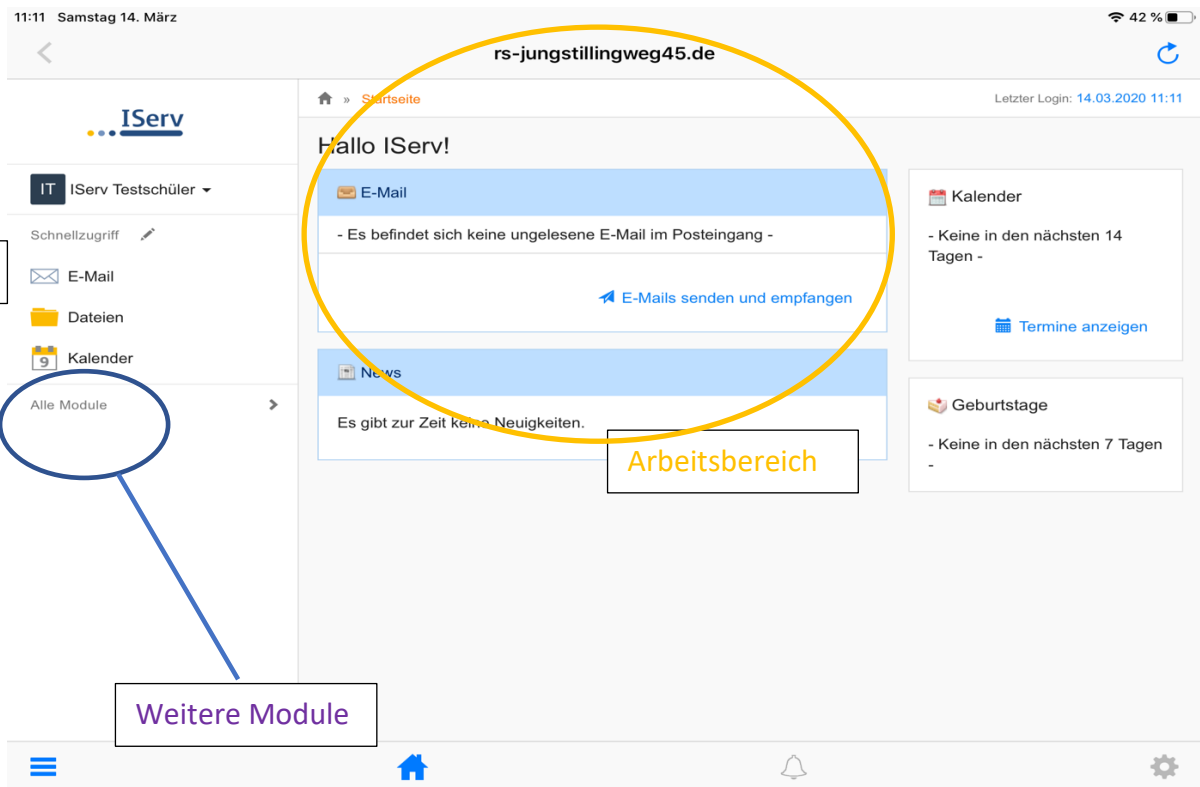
11:11 Samstag 14. März

42 %

rs-jungstillingweg45.de

IServ

IT IServ Testschüler

Schnellzugriff

E-Mail

Dateien

9 Kalender

Alle Module

Startseite

Letzter Login: 14.03.2020 11:11

Hallo IServ!

E-Mail

- Es befindet sich keine ungelesene E-Mail im Posteingang -

E-Mails senden und empfangen

News

Es gibt zur Zeit keine Neuigkeiten.

Kalender

- Keine in den nächsten 14 Tagen -

Termine anzeigen

Geburtstage

- Keine in den nächsten 7 Tagen -

Arbeitsbereich

Weitere Module